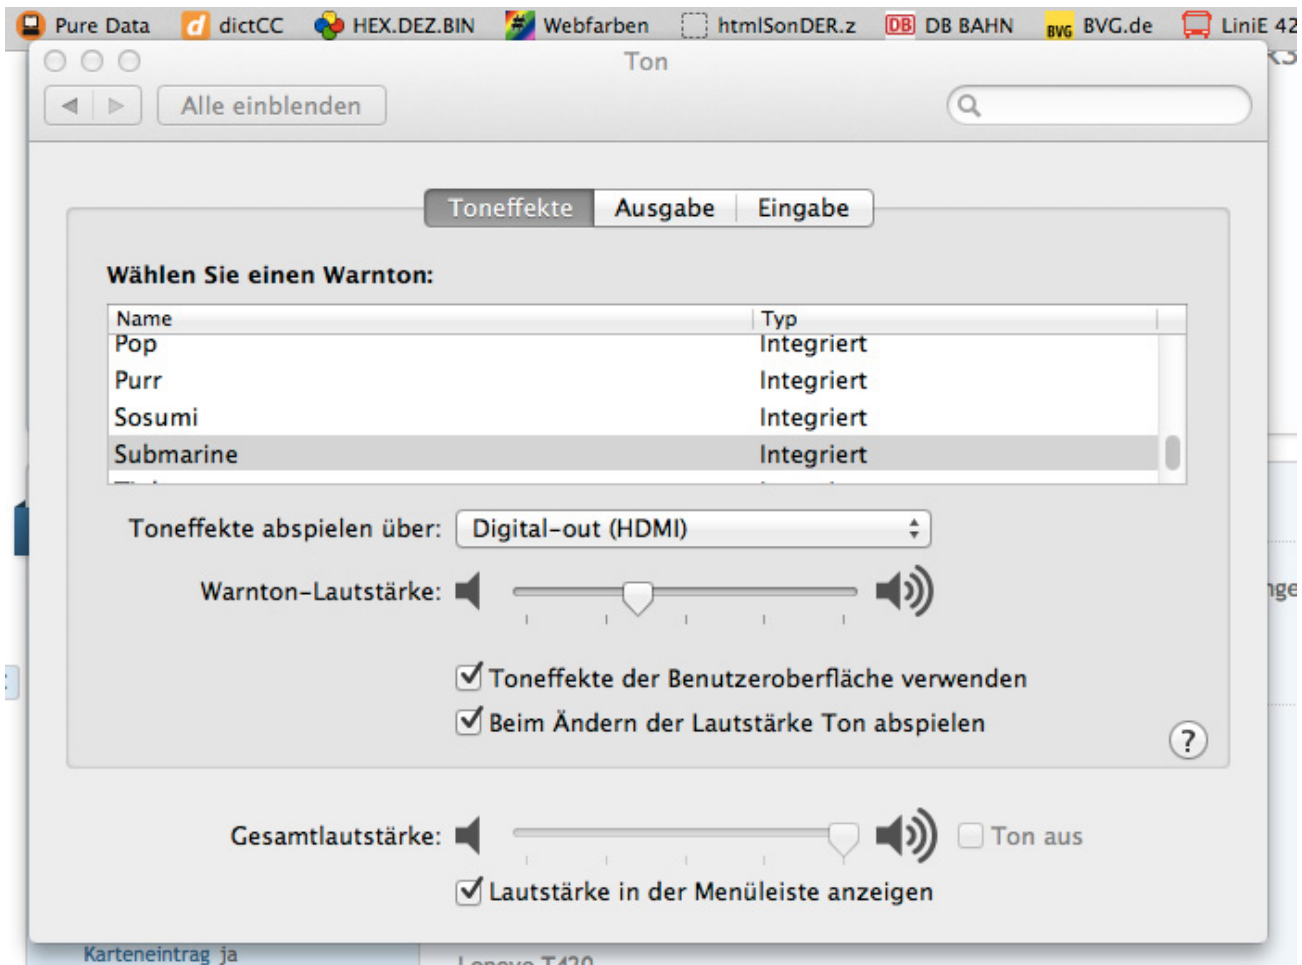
Pure Data dictCC HEX.DEZ.BIN Webfarben htmlSonDER.z DB BAHN BVG.de LiniE 42

Ton

Alle einblenden

Toneffekte Ausgabe Eingabe

Wählen Sie einen Warnton:

| Name | Typ |
|---|---|
| Pop | Integriert |
| Purr | Integriert |
| Sosumi | Integriert |
| Submarine | Integriert |

Toneffekte abspielen über: Digital-out (HDMI)

Warnton-Lautstärke:

Toneffekte der Benutzeroberfläche verwenden

Beim Ändern der Lautstärke Ton abspielen

?

Gesamtlautstärke: Ton aus

Lautstärke in der Menüleiste anzeigen

Karteneintrag ja

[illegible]